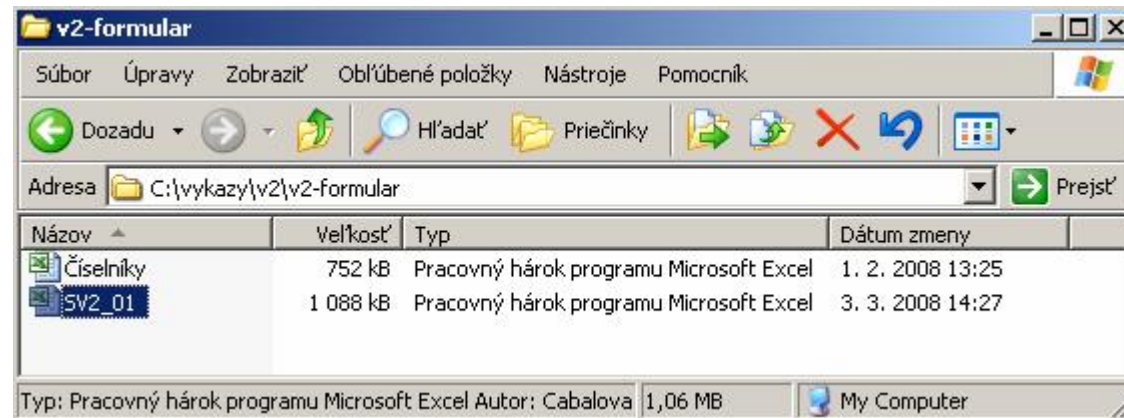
v2-formular

Súbor Úpravy Zobraziť Obľúbené položky Nástroje Pomocník

Dozadu Hľadať Priečinky

Adresa C:\vykazy\v2\v2-formular Prejsť

| Názov | Veľkosť | Typ | Dátum zmeny |
|---|---|---|---|
| Číselníky | 752 kB | Pracovný hárok programu Microsoft Excel | 1. 2. 2008 13:25 |
| SV2_01 | 1 088 kB | Pracovný hárok programu Microsoft Excel | 3. 3. 2008 14:27 |

Typ: Pracovný hárok programu Microsoft Excel Autor: Cabalova 1,06 MB My Computer